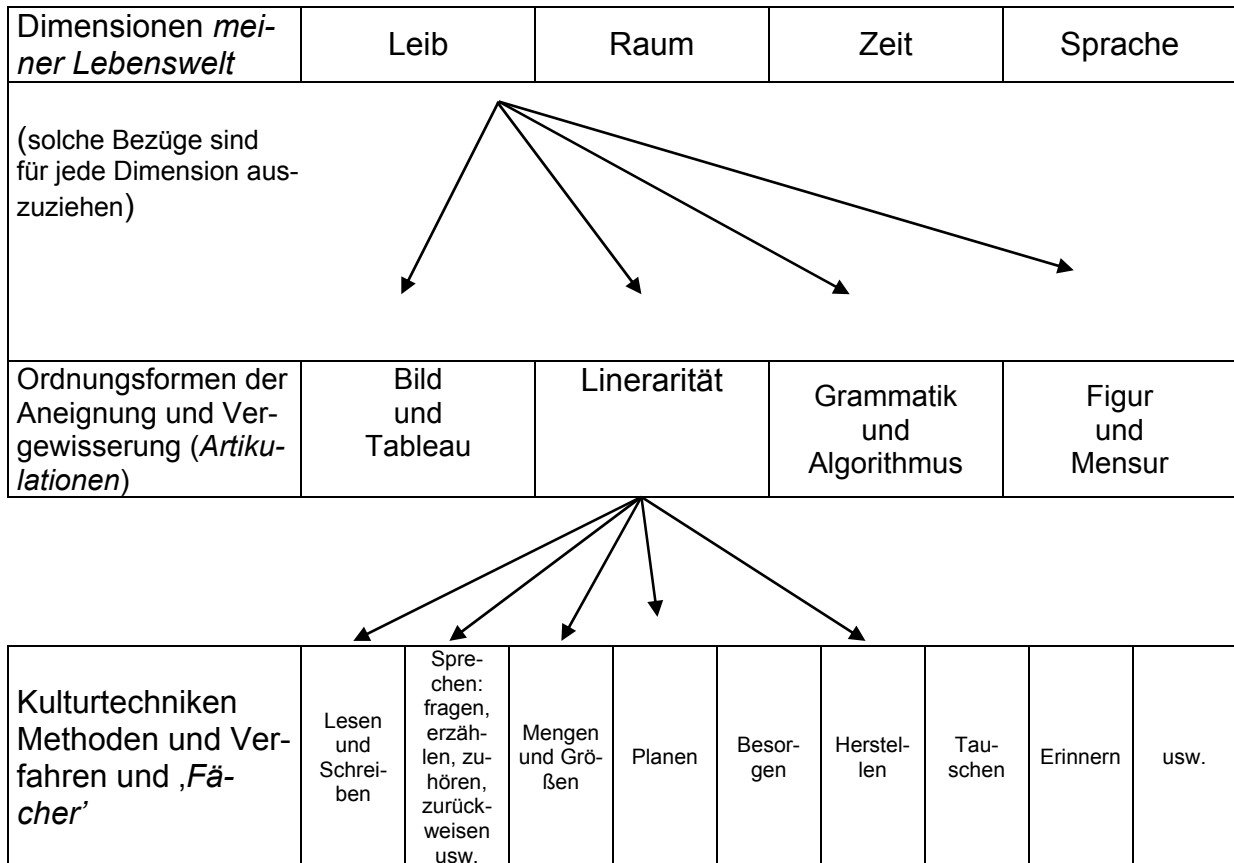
| Dimensionen *meiner Lebenswelt* | Leib | Raum | Zeit | Sprache |
|---|---|---|---|---|
| (solche Bezüge sind für jede Dimension auszuziehen) | | | | |
| Ordnungsformen der Aneignung und Vergewisserung (*Artikulationen*) | Bild und Tableau | Linerarität | Grammatik und Algorithmus | Figur und Mensur |

| Kulturtechniken Methoden und Verfahren und ‚*Fächer*' | Lesen und Schreiben | Sprechen: fragen, erzählen, zuhören, zurückweisen usw. | Mengen und Größen | Planen | Besorgen | Herstellen | Tauschen | Erinnern | usw. |
|---|---|---|---|---|---|---|---|---|---|